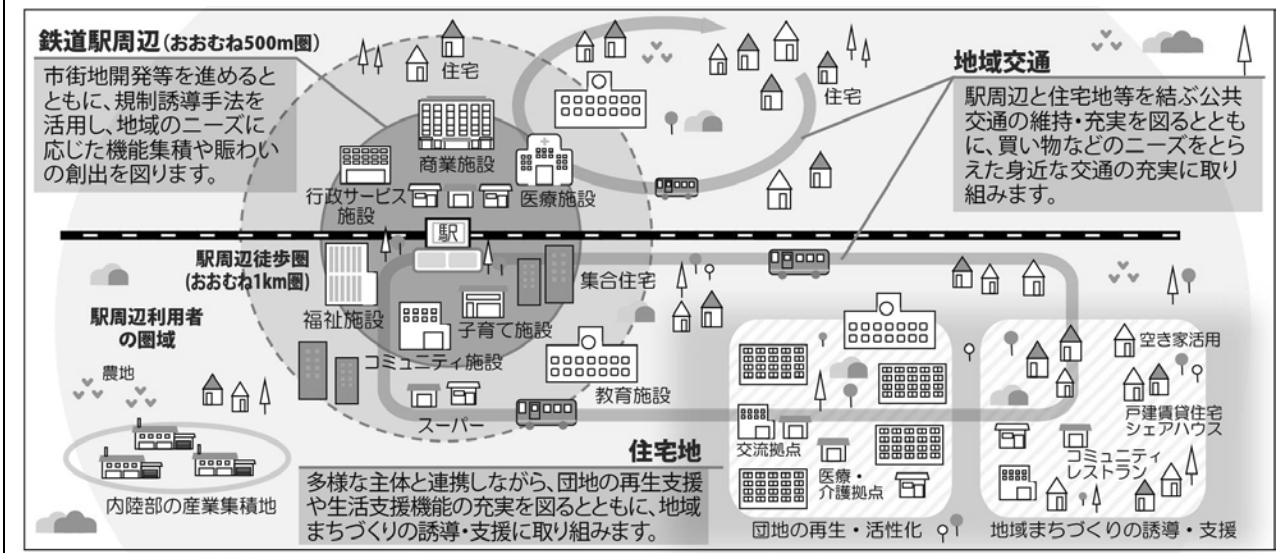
鉄道駅周辺(おおむね500m圏)

市街地開発等を進めるとともに、規制誘導手法を活用し、地域のニーズに応じた機能集積や賑わいの創出を図ります。

住宅

住宅

地域交通

駅周辺と住宅地等を結ぶ公共交通の維持・充実を図るとともに、買い物などのニーズをとらえた身近な交通の充実に取り組みます。

商業施設

医療施設

行政サービス施設

駅

駅周辺徒歩圏(おおむね1km圏)

集合住宅

駅周辺利用者の圏域

福祉施設

子育て施設

コミュニティ施設

教育施設

農地

スーパー

空き家活用

戸建賃貸住宅シェアハウス

交流拠点

医療・介護拠点

コミュニティレストラン

内陸部の産業集積地

住宅地

多様な主体と連携しながら、団地の再生支援や生活支援機能の充実を図るとともに、地域まちづくりの誘導・支援に取り組みます。

団地の再生・活性化

地域まちづくりの誘導・支援